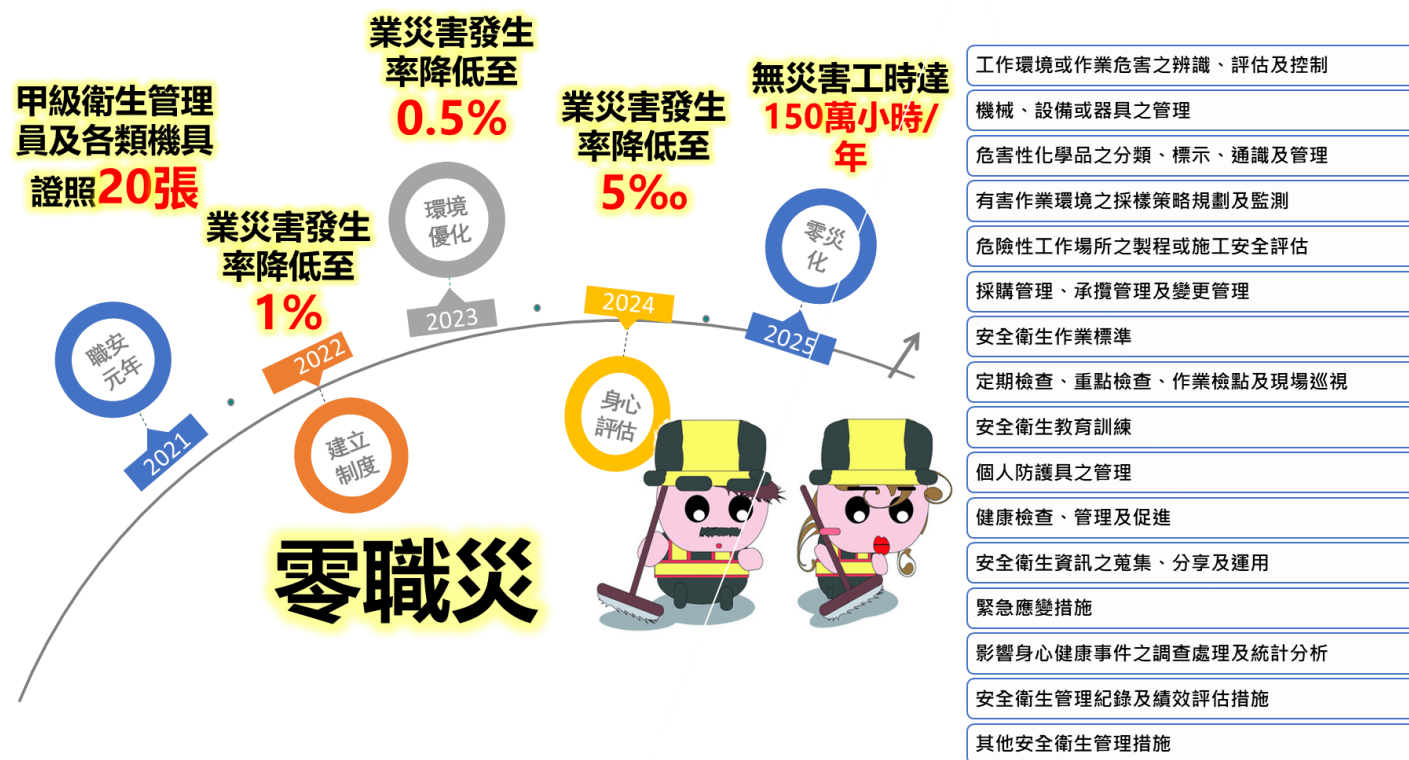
甲級衛生管理員及各類機具證照20張

職安元年

2021

業災害發生率降低至1%

2022

建立制度

業災害發生率降低至0.5%

環境優化

2023

業災害發生率降低至5‰

2024

身心評估

無災害工時達150萬小時/年

零災化

2025

零職災

工作環境或作業危害之辨識、評估及控制
機械、設備或器具之管理
危害性化學品之分類、標示、通識及管理
有害作業環境之採樣策略規劃及監測
危險性工作場所之製程或施工安全評估
採購管理、承攬管理及變更管理
安全衛生作業標準
定期檢查、重點檢查、作業檢點及現場巡視
安全衛生教育訓練
個人防護具之管理
健康檢查、管理及促進
安全衛生資訊之蒐集、分享及運用
緊急應變措施
影響身心健康事件之調查處理及統計分析
安全衛生管理紀錄及績效評估措施
其他安全衛生管理措施